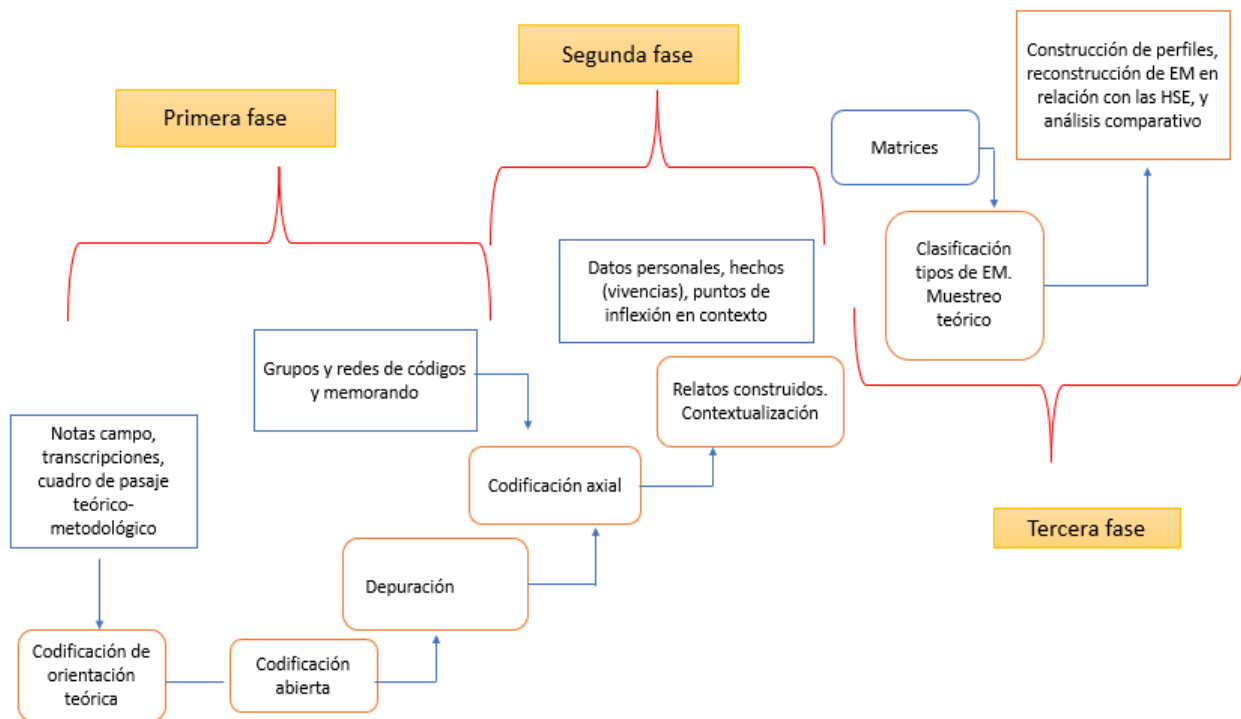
Segunda fase

Primera fase

Construcción de perfiles, reconstrucción de EM en relación con las HSE, y análisis comparativo

Matrices

Clasificación tipos de EM. Muestreo teórico

Datos personales, hechos (vivencias), puntos de inflexión en contexto

Grupos y redes de códigos y memorando

Relatos construidos. Contextualización

Notas campo, transcripciones, cuadro de pasaje teórico-metodológico

Codificación axial

Tercera fase

Depuración

Codificación de orientación teórica

Codificación abierta